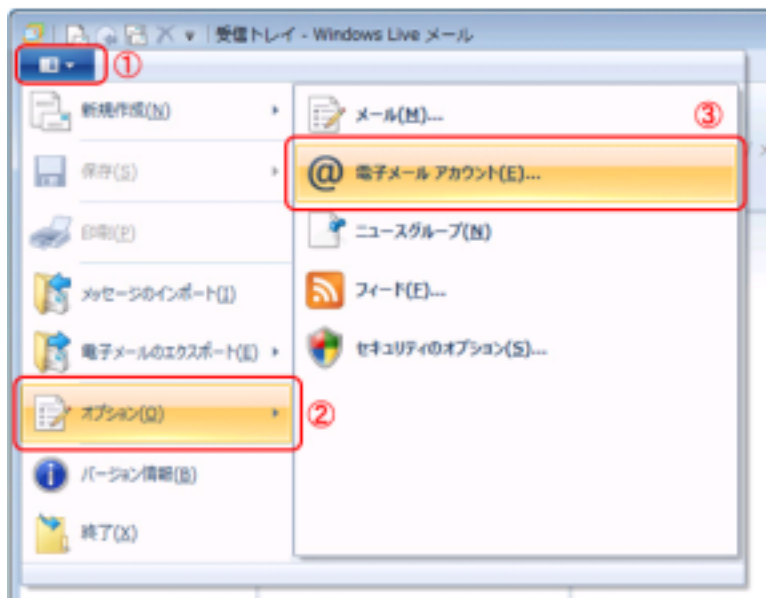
受信トレイ - Windows Live メール

①

新規作成(N)

保存(S)

印刷(P)

メッセージのインポート(I)

電子メールのエクスポート(E)

オプション(O)

②

バージョン情報(B)

終了(X)

メール(M)...

③

電子メール アカウント(E)...

ニュースグループ(N)

フィード(F)...

セキュリティのオプション(S)...